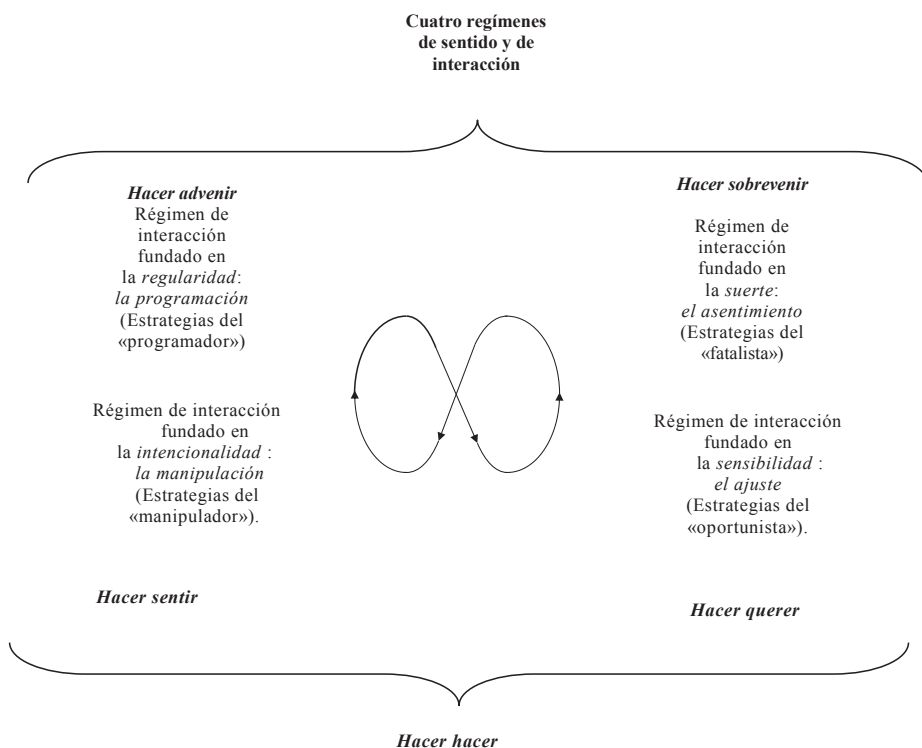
Cuatro regímenes de sentido y de interacción

Hacer advenir
Régimen de interacción fundado en la regularidad: la programación (Estrategias del «programador»)

Hacer sobrevenir
Régimen de interacción fundado en la suerte: el asentimiento (Estrategias del «fatalista»)

Régimen de interacción fundado en la intencionalidad : la manipulación (Estrategias del «manipulador»).

Régimen de interacción fundado en la sensibilidad : el ajuste (Estrategias del «oportunista»).

Hacer sentir

Hacer querer

Hacer hacer